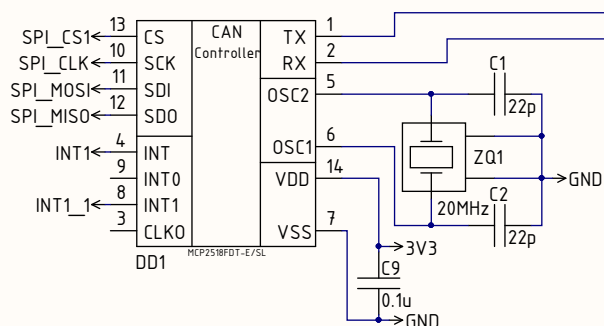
SPI_CS1 13 CS
SPI_CLK 10 SCK
SPI_MOSI 11 SDI
SPI_MISO 12 SDO
INT1 4 INT
9 INT0
INT1_1 8 INT1
3 CLKO

CAN Controller

TX 1
RX 2
OSC2 5
OSC1 6
VDD 14
VSS 7

DD1
MCP2518FDT-E/SL

C1 22p
ZQ1
GND
20MHz
C2 22p
3V3
C9 0.1u
GND